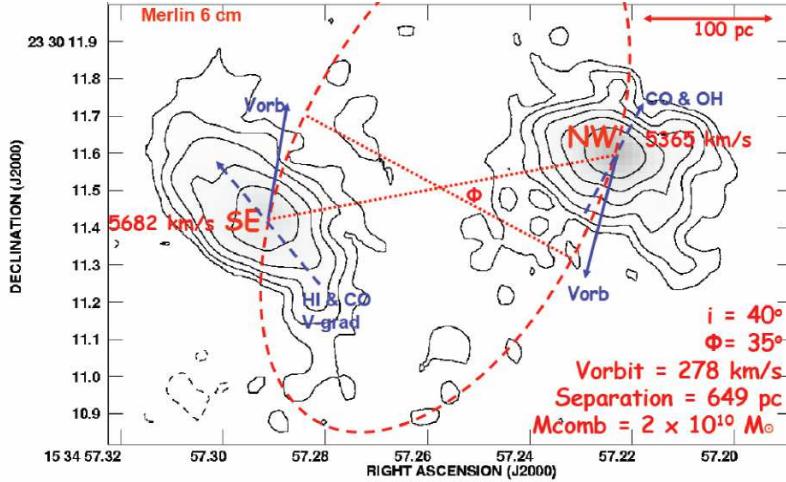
Merlin 6 cm

100 pc

23 30 11.9

11.8

11.7

11.6

11.5

11.4

11.3

11.2

11.1

11.0

10.9

DECLINATION (J2000)

Vorb

CO & OH

NW

5365 km/s

Φ

5682 km/s

SE

Vorb

HI & CO V-grad

$i = 40^o$

$\Phi = 35^o$

Vorbit = 278 km/s

Separation = 649 pc

Mcomb = $2 \times 10^{10}$ $M_{\odot}$

15 34 57.32

57.30

57.28

57.26

57.24

57.22

57.20

RIGHT ASCENSION (J2000)